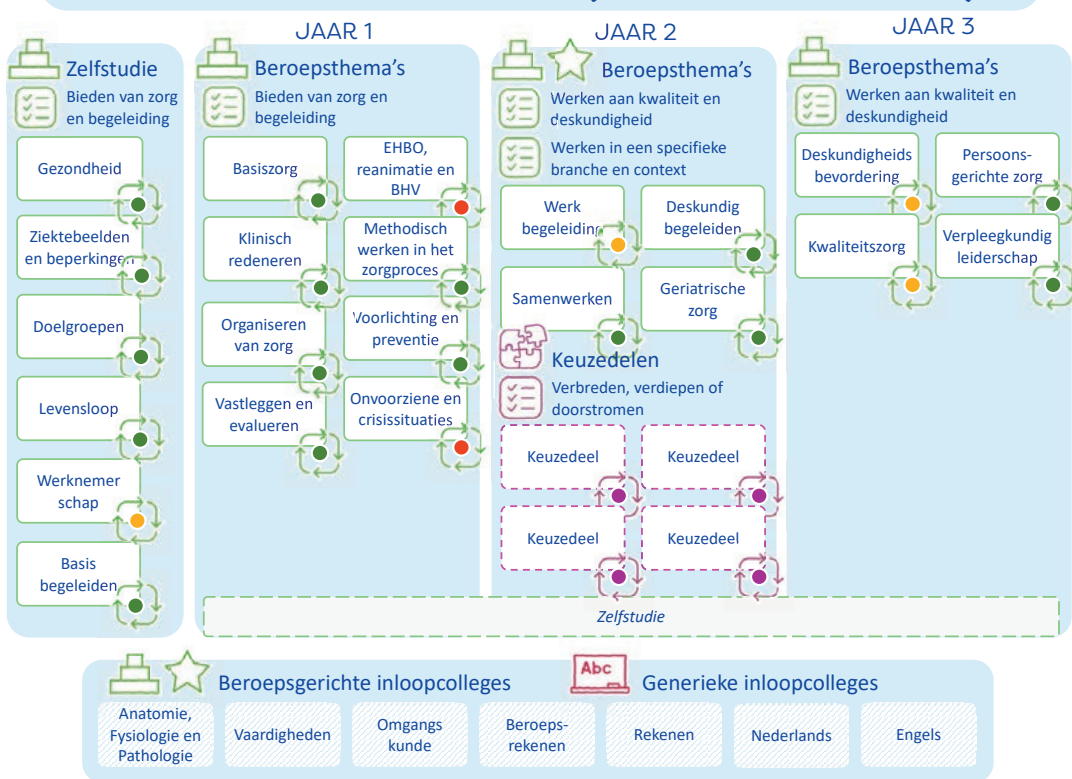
JAAR 1

JAAR 2

JAAR 3

Zelfstudie

Bieden van zorg en begeleiding

Gezondheid

Ziektebeelden en beperkingen

Doelgroepen

Levensloop

Werknemer schap

Basis begeleiden

Beroepsthema's

Bieden van zorg en begeleiding

Basiszorg

EHBO, reanimatie en BHV

Klinisch redeneren

Methodisch werken in het zorgproces

Organiseren van zorg

Voorlichting en preventie

Vastleggen en evalueren

Onvoorziene en crisissituaties

Beroepsthema's

Werken aan kwaliteit en deskundigheid

Werken in een specifieke branche en context

Werk begeleiding

Deskundig begeleiden

Samenwerken

Geriatrische zorg

Keuzedelen

Verbreden, verdiepen of doorstromen

Keuzedeel

Keuzedeel

Keuzedeel

Keuzedeel

Beroepsthema's

Werken aan kwaliteit en deskundigheid

Deskundigheids bevordering

Persoons-gerichte zorg

Kwaliteitszorg

Verpleegkundig leiderschap

Zelfstudie

Beroepsgerichte inloopcolleges

Abc

Generieke inloopcolleges

Anatomie, Fysiologie en Pathologie

Vaardigheden

Omgangs kunde

Beroeps-rekenen

Rekenen

Nederlands

Engels